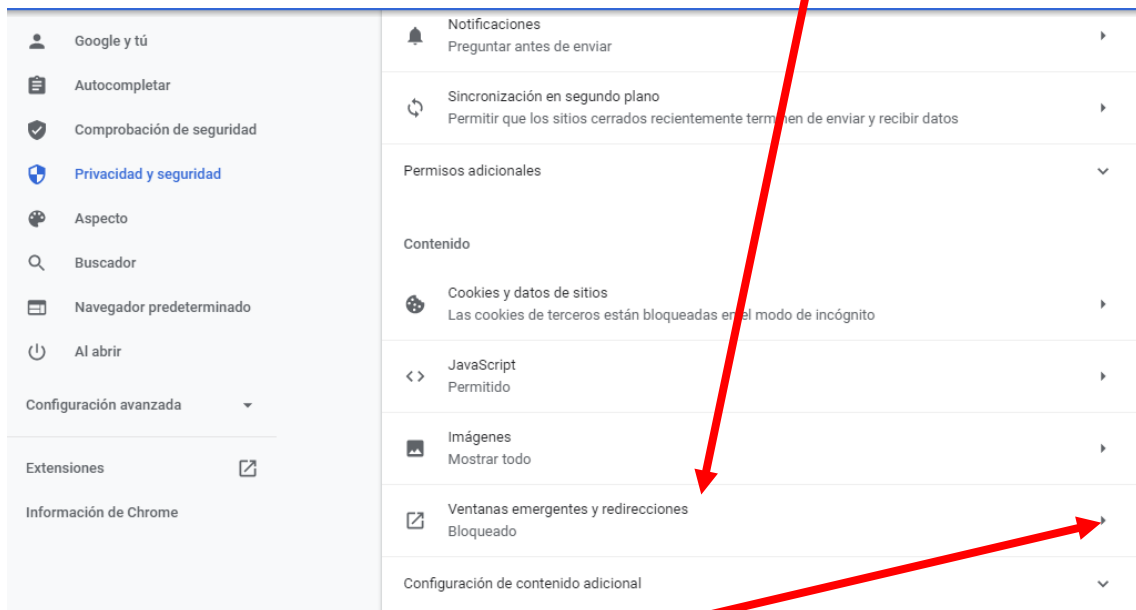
Google y tú
Autocompletar
Comprobación de seguridad
Privacidad y seguridad
Aspecto
Buscador
Navegador predeterminado
Al abrir
Configuración avanzada
Extensiones
Información de Chrome

Notificaciones
Preguntar antes de enviar

Sincronización en segundo plano
Permitir que los sitios cerrados recientemente term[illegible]en de enviar y recibir datos

Permisos adicionales

Contenido

Cookies y datos de sitios
Las cookies de terceros están bloqueadas e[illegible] el modo de incógnito

JavaScript
Permitido

Imágenes
Mostrar todo

Ventanas emergentes y redirecciones
Bloqueado

Configuración de contenido adicional